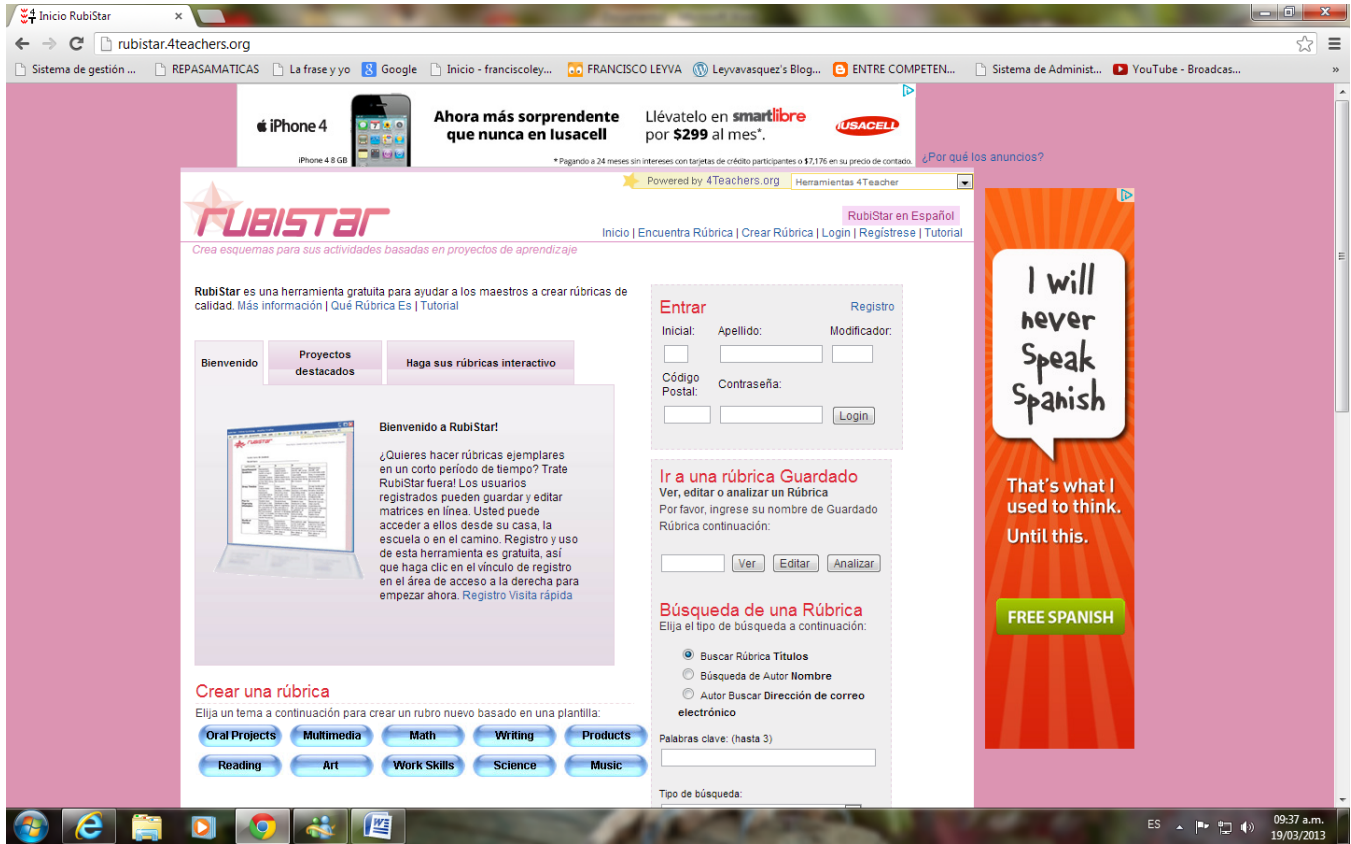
Inicio RubiStar

rubistar.4teachers.org

Sistema de gestión ... REPASAMATICAS La frase y yo Google Inicio - franciscoley... FRANCISCO LEYVA Leyvavasquez's Blog... ENTRE COMPETEN... Sistema de Administ... YouTube - Broadcas...

iPhone 4
iPhone 4 8 GB
Ahora más sorprendente que nunca en Iusacell
Llévatelo en smartlibre por $299 al mes*.
IUSACELL
* Pagando a 24 meses sin intereses con tarjetas de crédito participantes o $7,176 en su precio de contado.
¿Por qué los anuncios?

Powered by 4Teachers.org
Herramientas 4Teacher

RubiStar
RubiStar en Español
Inicio | Encuentra Rúbrica | Crear Rúbrica | Login | Regístrese | Tutorial
Crea esquemas para sus actividades basadas en proyectos de aprendizaje

RubiStar es una herramienta gratuita para ayudar a los maestros a crear rúbricas de calidad. Más información | Qué Rúbrica Es | Tutorial

Bienvenido
Proyectos destacados
Haga sus rúbricas interactivo

Bienvenido a RubiStar!

¿Quieres hacer rúbricas ejemplares en un corto período de tiempo? Trate RubiStar fuera! Los usuarios registrados pueden guardar y editar matrices en línea. Usted puede acceder a ellos desde su casa, la escuela o en el camino. Registro y uso de esta herramienta es gratuita, así que haga clic en el vínculo de registro en el área de acceso a la derecha para empezar ahora. Registro Visita rápida

Crear una rúbrica
Elija un tema a continuación para crear un rubro nuevo basado en una plantilla:
Oral Projects
Multimedia
Math
Writing
Products
Reading
Art
Work Skills
Science
Music

Entrar
Registro
Inicial:
Apellido:
Modificador:
Código Postal:
Contraseña:
Login

Ir a una rúbrica Guardado
Ver, editar o analizar un Rúbrica
Por favor, ingrese su nombre de Guardado Rúbrica continuación:
Ver
Editar
Analizar

Búsqueda de una Rúbrica
Elija el tipo de búsqueda a continuación:
Buscar Rúbrica Títulos
Búsqueda de Autor Nombre
Autor Buscar Dirección de correo electrónico
Palabras clave: (hasta 3)
Tipo de búsqueda:

I will never Speak Spanish
That's what I used to think.
Until this.
FREE SPANISH

ES
09:37 a.m.
19/03/2013